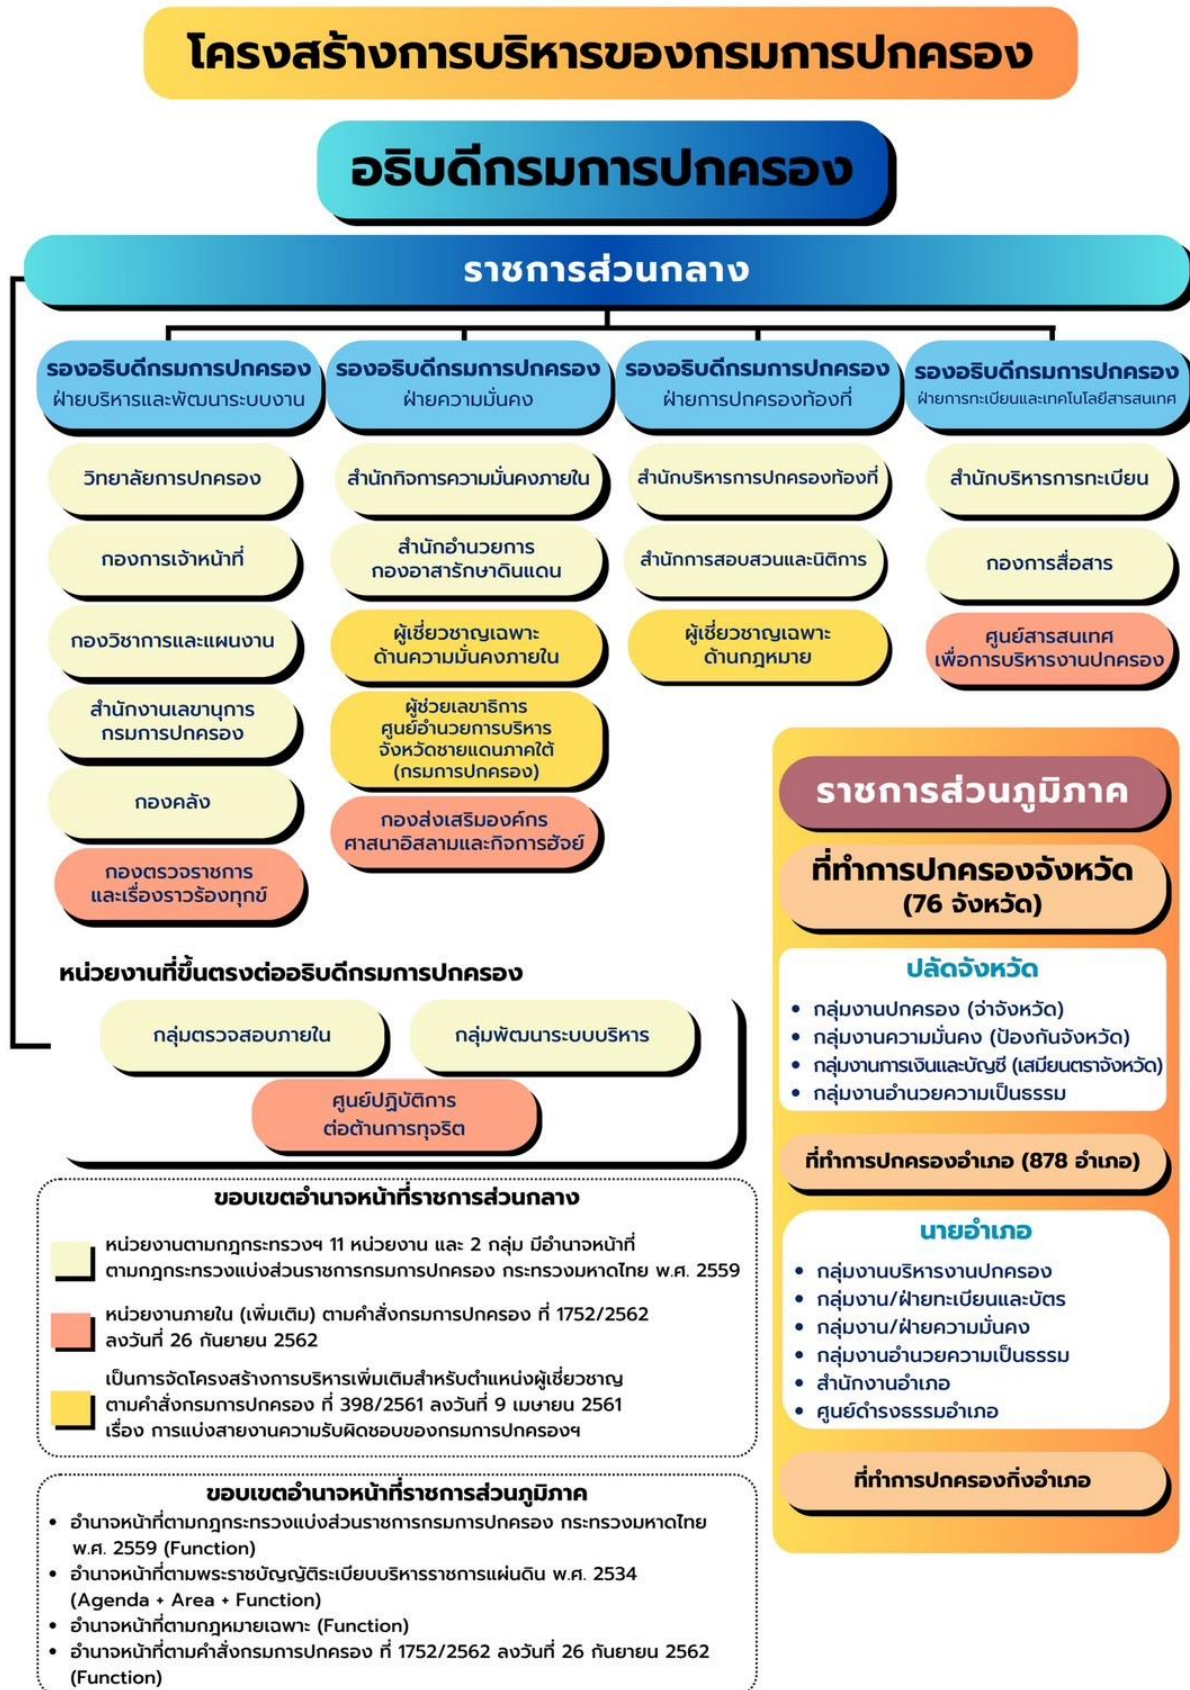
โครงสร้างการบริหารของกรมการปกครอง

อธิบดีกรมการปกครอง

ราชการส่วนกลาง

รองอธิบดีกรมการปกครอง ฝ่ายบริหารและพัฒนาระบบงาน

วิทยาลัยการปกครอง

กองการเจ้าหน้าที่

กองวิชาการและแผนงาน

สำนักงานเลขานุการกรมการปกครอง

กองคลัง

กองตรวจราชการและเรื่องราวร้องทุกข์

รองอธิบดีกรมการปกครอง ฝ่ายความมั่นคง

สำนักกิจการความมั่นคงภายใน

สำนักอำนวยการกองอาสารักษาดินแดน

ผู้เชี่ยวชาญเฉพาะด้านความมั่นคงภายใน

ผู้ช่วยเลขาธิการศูนย์อำนวยการบริหารจังหวัดชายแดนภาคใต้ (กรมการปกครอง)

กองส่งเสริมองค์กรศาสนาอิสลามและกิจการฮัจย์

รองอธิบดีกรมการปกครอง ฝ่ายการปกครองท้องที่

สำนักบริหารการปกครองท้องที่

สำนักการสอบสวนและนิติการ

ผู้เชี่ยวชาญเฉพาะด้านกฎหมาย

รองอธิบดีกรมการปกครอง ฝ่ายการทะเบียนและเทคโนโลยีสารสนเทศ

สำนักบริหารการทะเบียน

กองการสื่อสาร

ศูนย์สารสนเทศเพื่อการบริหารงานปกครอง

หน่วยงานที่ขึ้นตรงต่ออธิบดีกรมการปกครอง

กลุ่มตรวจสอบภายใน

กลุ่มพัฒนาระบบบริหาร

ศูนย์ปฏิบัติการต่อต้านการทุจริต

ราชการส่วนภูมิภาค

ที่ทำการปกครองจังหวัด (76 จังหวัด)

ปลัดจังหวัด
• กลุ่มงานปกครอง (จ่าจังหวัด)
• กลุ่มงานความมั่นคง (ป้องกันจังหวัด)
• กลุ่มงานการเงินและบัญชี (เสมียนตราจังหวัด)
• กลุ่มงานอำนวยความเป็นธรรม

ที่ทำการปกครองอำเภอ (878 อำเภอ)

นายอำเภอ
• กลุ่มงานบริหารงานปกครอง
• กลุ่มงาน/ฝ่ายทะเบียนและบัตร
• กลุ่มงาน/ฝ่ายความมั่นคง
• กลุ่มงานอำนวยความเป็นธรรม
• สำนักงานอำเภอ
• ศูนย์ดำรงธรรมอำเภอ

ที่ทำการปกครองกิ่งอำเภอ

ขอบเขตอำนาจหน้าที่ราชการส่วนกลาง

หน่วยงานตามกฎกระทรวงฯ 11 หน่วยงาน และ 2 กลุ่ม มีอำนาจหน้าที่ตามกฎกระทรวงแบ่งส่วนราชการกรมการปกครอง กระทรวงมหาดไทย พ.ศ. 2559

หน่วยงานภายใน (เพิ่มเติม) ตามคำสั่งกรมการปกครอง ที่ 1752/2562 ลงวันที่ 26 กันยายน 2562

เป็นการจัดโครงสร้างการบริหารเพิ่มเติมสำหรับตำแหน่งผู้เชี่ยวชาญ ตามคำสั่งกรมการปกครอง ที่ 398/2561 ลงวันที่ 9 เมษายน 2561 เรื่อง การแบ่งสายงานความรับผิดชอบของกรมการปกครองฯ

ขอบเขตอำนาจหน้าที่ราชการส่วนภูมิภาค
• อำนาจหน้าที่ตามกฎกระทรวงแบ่งส่วนราชการกรมการปกครอง กระทรวงมหาดไทย พ.ศ. 2559 (Function)
• อำนาจหน้าที่ตามพระราชบัญญัติระเบียบบริหารราชการแผ่นดิน พ.ศ. 2534 (Agenda + Area + Function)
• อำนาจหน้าที่ตามกฎหมายเฉพาะ (Function)
• อำนาจหน้าที่ตามคำสั่งกรมการปกครอง ที่ 1752/2562 ลงวันที่ 26 กันยายน 2562 (Function)